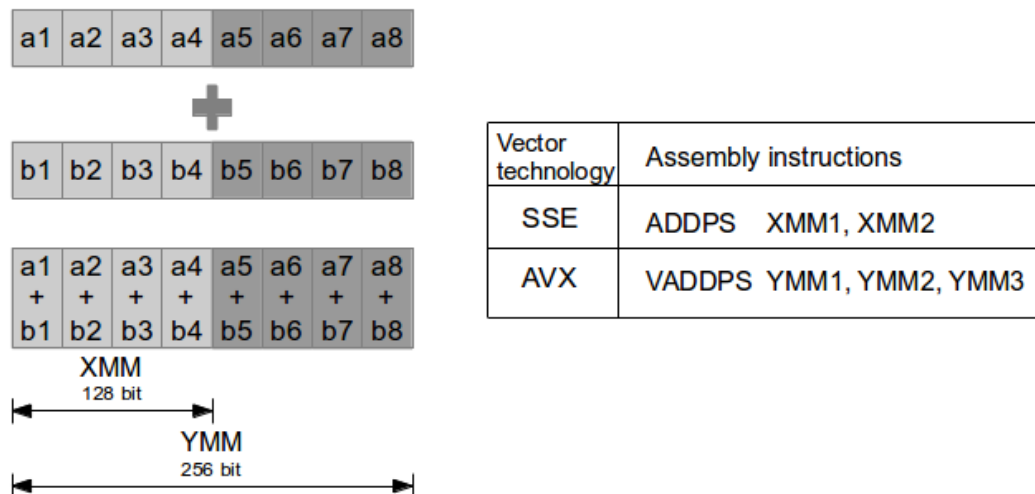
| a1 | a2 | a3 | a4 | a5 | a6 | a7 | a8 |
|---|---|---|---|---|---|---|---|

| b1 | b2 | b3 | b4 | b5 | b6 | b7 | b8 |
|---|---|---|---|---|---|---|---|

| a1 + b1 | a2 + b2 | a3 + b3 | a4 + b4 | a5 + b5 | a6 + b6 | a7 + b7 | a8 + b8 |
|---|---|---|---|---|---|---|---|

XMM
128 bit

YMM
256 bit

| Vector technology | Assembly instructions |
|---|---|
| SSE | ADDPS XMM1, XMM2 |
| AVX | VADDPS YMM1, YMM2, YMM3 |